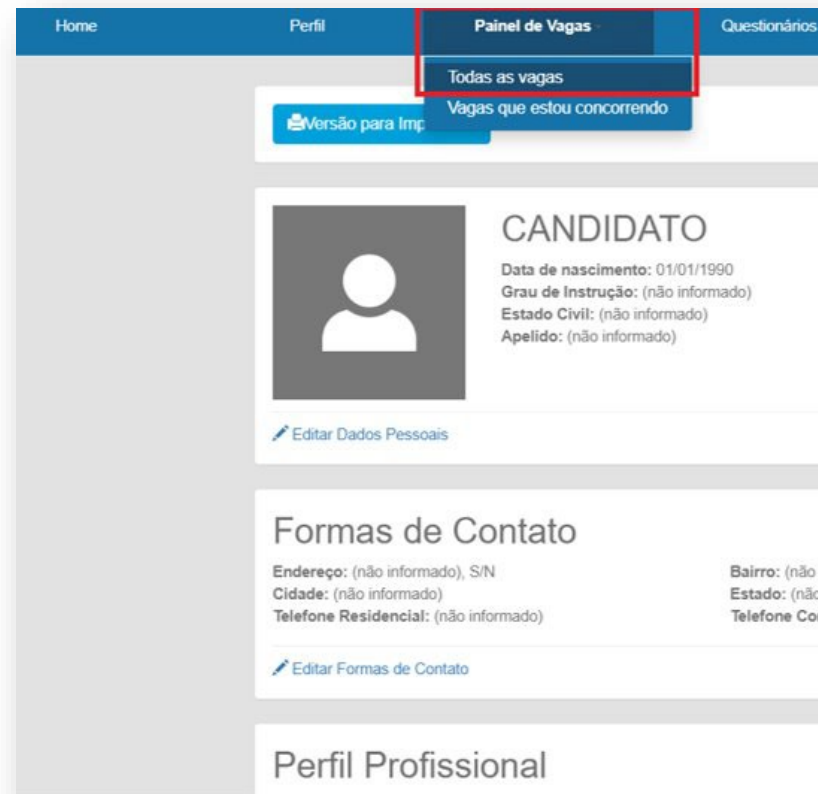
Home Perfil Painel de Vagas Questionários

Todas as vagas
Vagas que estou concorrendo

Versão para Imp

CANDIDATO

Data de nascimento: 01/01/1990
Grau de Instrução: (não informado)
Estado Civil: (não informado)
Apelido: (não informado)

Editar Dados Pessoais

Formas de Contato

Endereço: (não informado), S/N
Cidade: (não informado)
Telefone Residencial: (não informado)

Bairro: (não
Estado: (nã
Telefone Co

Editar Formas de Contato

Perfil Profissional